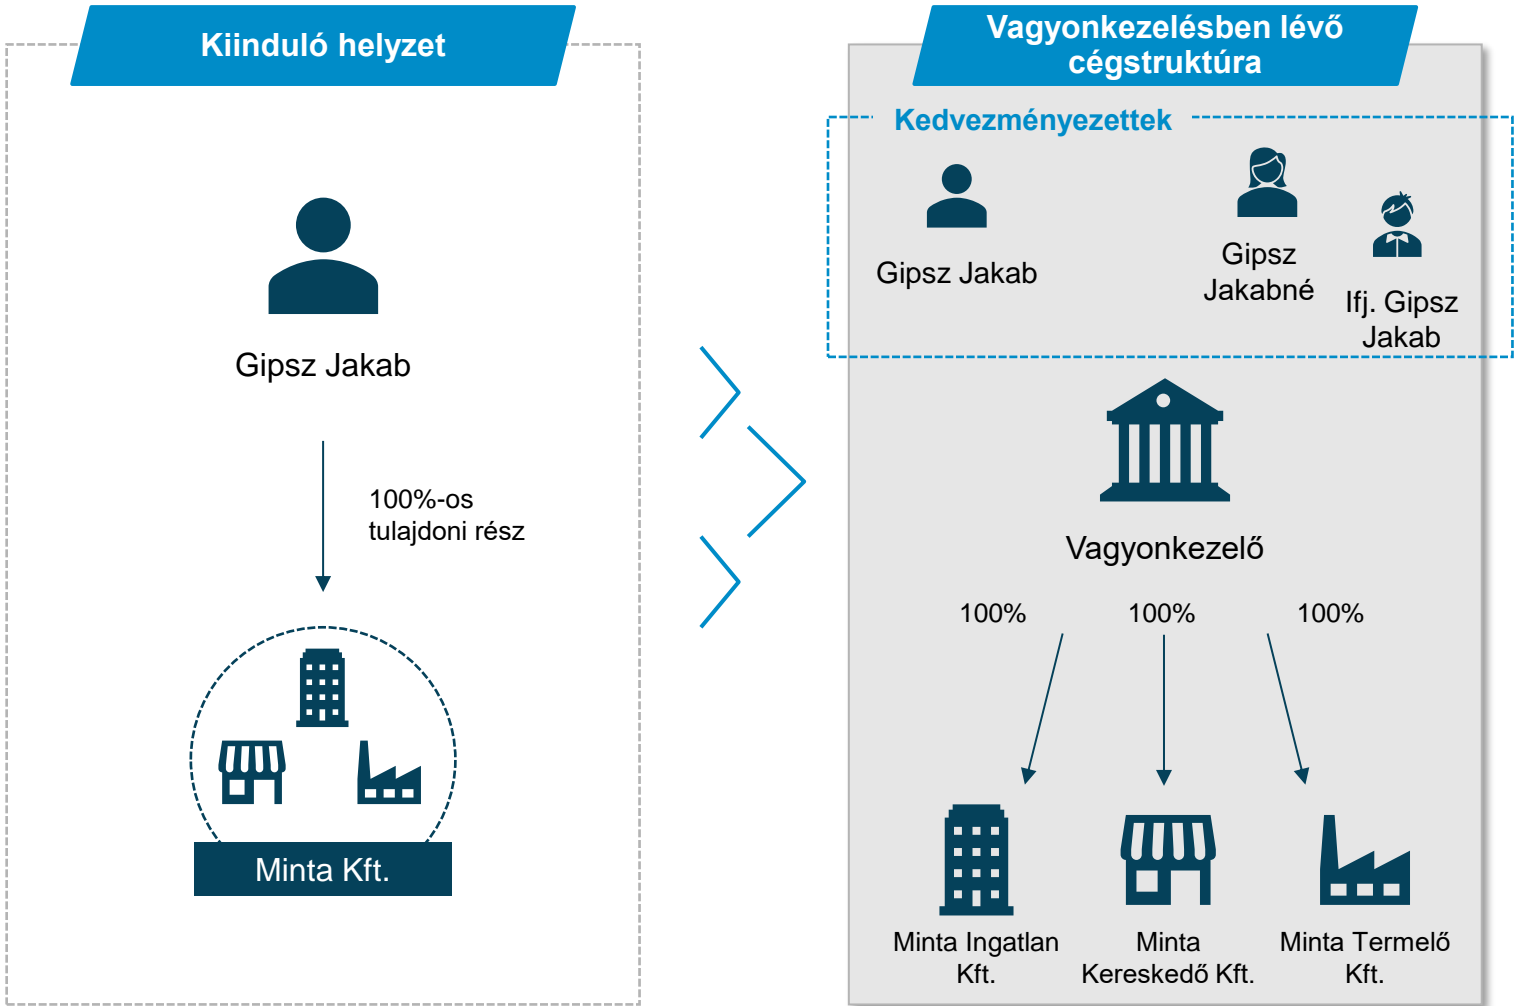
Kiinduló helyzet

Gipsz Jakab

100%-os tulajdoni rész

Minta Kft.

Vagyonkezelésben lévő cégstruktúra

Kedvezményezettek

Gipsz Jakab

Gipsz Jakabné

Ifj. Gipsz Jakab

Vagyonkezelő

100%

100%

100%

Minta Ingatlan Kft.

Minta Kereskedő Kft.

Minta Termelő Kft.